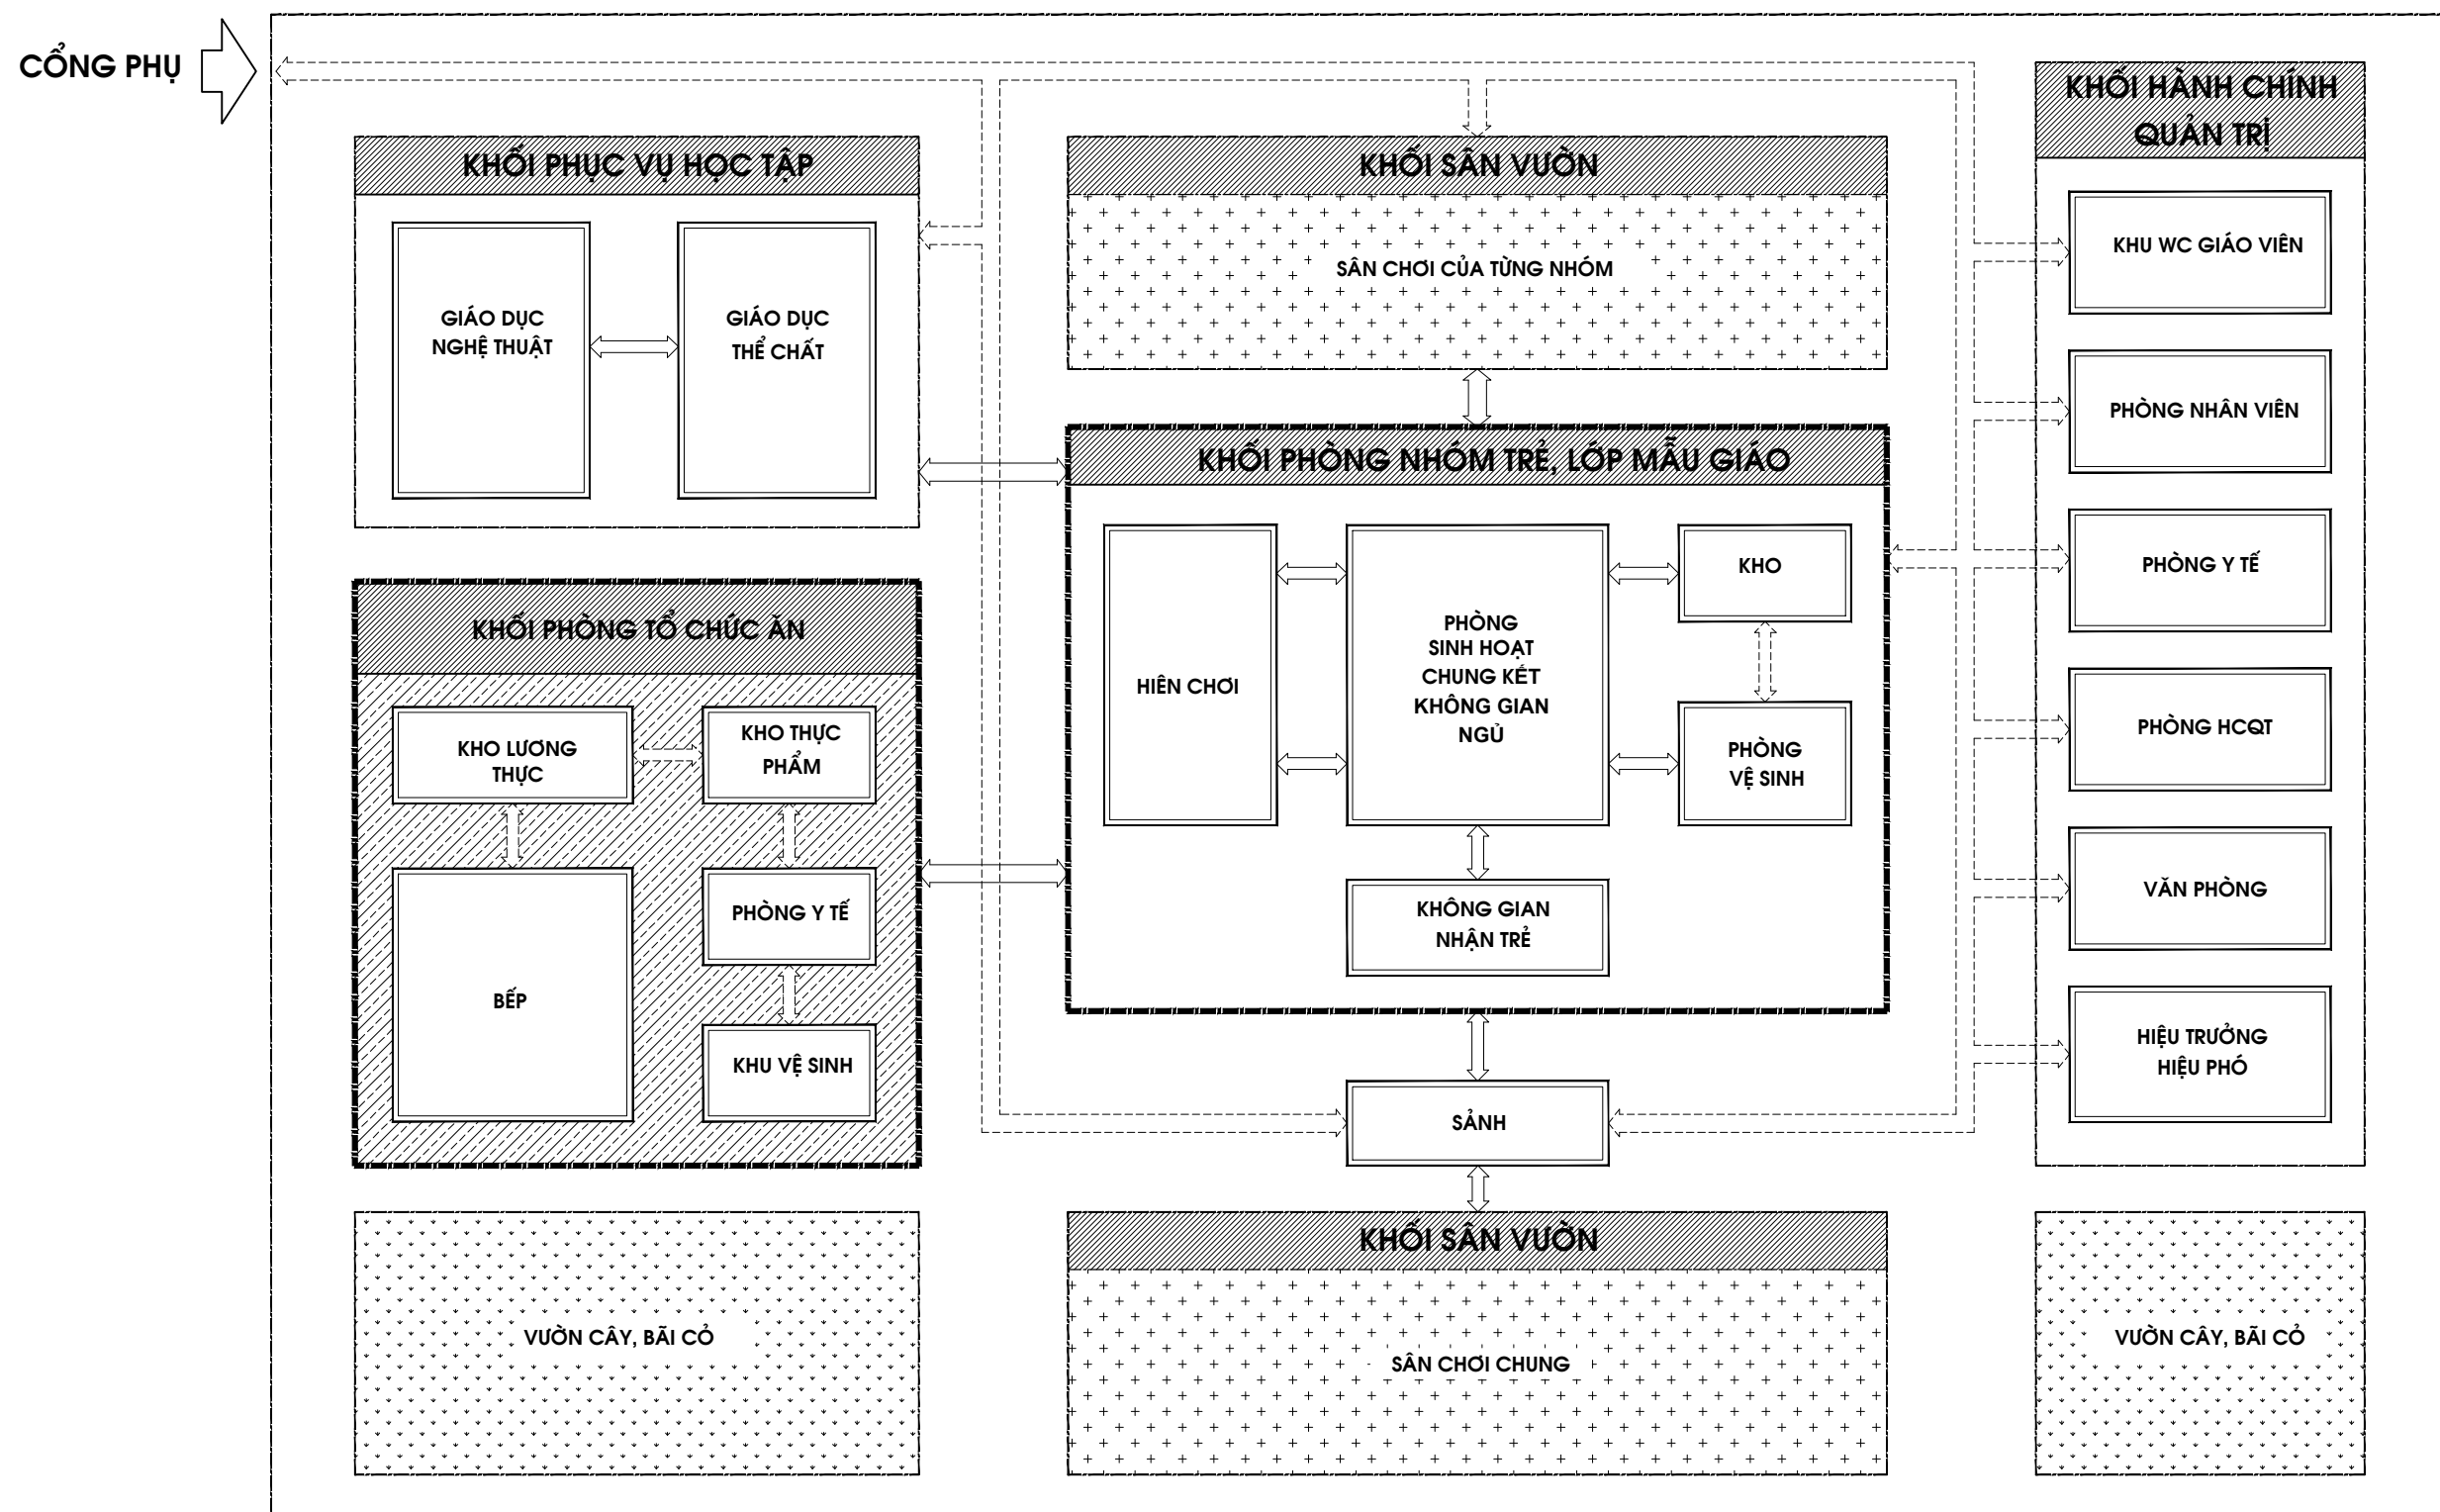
CỔNG PHỤ

KHỐI PHỤC VỤ HỌC TẬP

GIÁO DỤC NGHỆ THUẬT

GIÁO DỤC THỂ CHẤT

KHỐI SÂN VƯỜN

SÂN CHƠI CỦA TỪNG NHÓM

KHỐI HÀNH CHÍNH QUẢN TRỊ

KHU WC GIÁO VIÊN

PHÒNG NHÂN VIÊN

PHÒNG Y TẾ

PHÒNG HCQT

VĂN PHÒNG

HIỆU TRƯỞNG HIỆU PHÓ

KHỐI PHÒNG NHÓM TRẺ, LỚP MẪU GIÁO

HIÊN CHƠI

PHÒNG SINH HOẠT CHUNG KẾT KHÔNG GIAN NGỦ

KHO

PHÒNG VỆ SINH

KHÔNG GIAN NHẬN TRẺ

KHỐI PHÒNG TỔ CHỨC ĂN

KHO LƯƠNG THỰC

KHO THỰC PHẨM

PHÒNG Y TẾ

BẾP

KHU VỆ SINH

SẢNH

VƯỜN CÂY, BÃI CỎ

KHỐI SÂN VƯỜN

SÂN CHƠI CHUNG

VƯỜN CÂY, BÃI CỎ